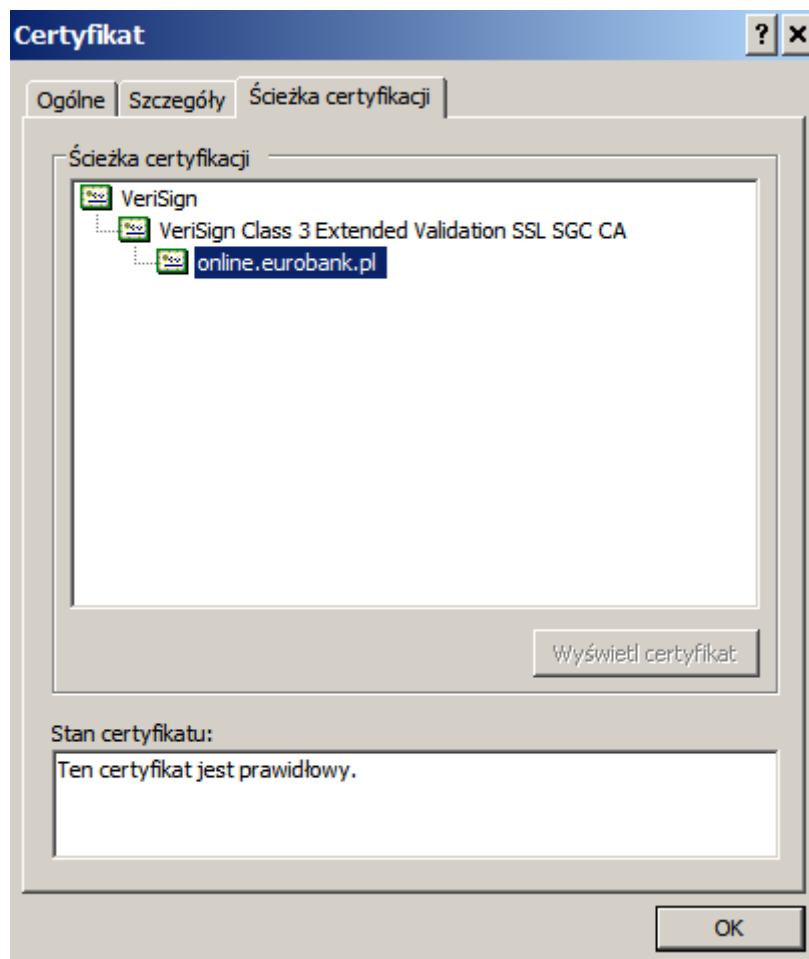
Certyfikat

? ×

Ogólne | Szczegóły | Ścieżka certyfikacji

Ścieżka certyfikacji

VeriSign
VeriSign Class 3 Extended Validation SSL SGC CA
online.eurobank.pl

Wyświetl certyfikat

Stan certyfikatu:

Ten certyfikat jest prawidłowy.

OK